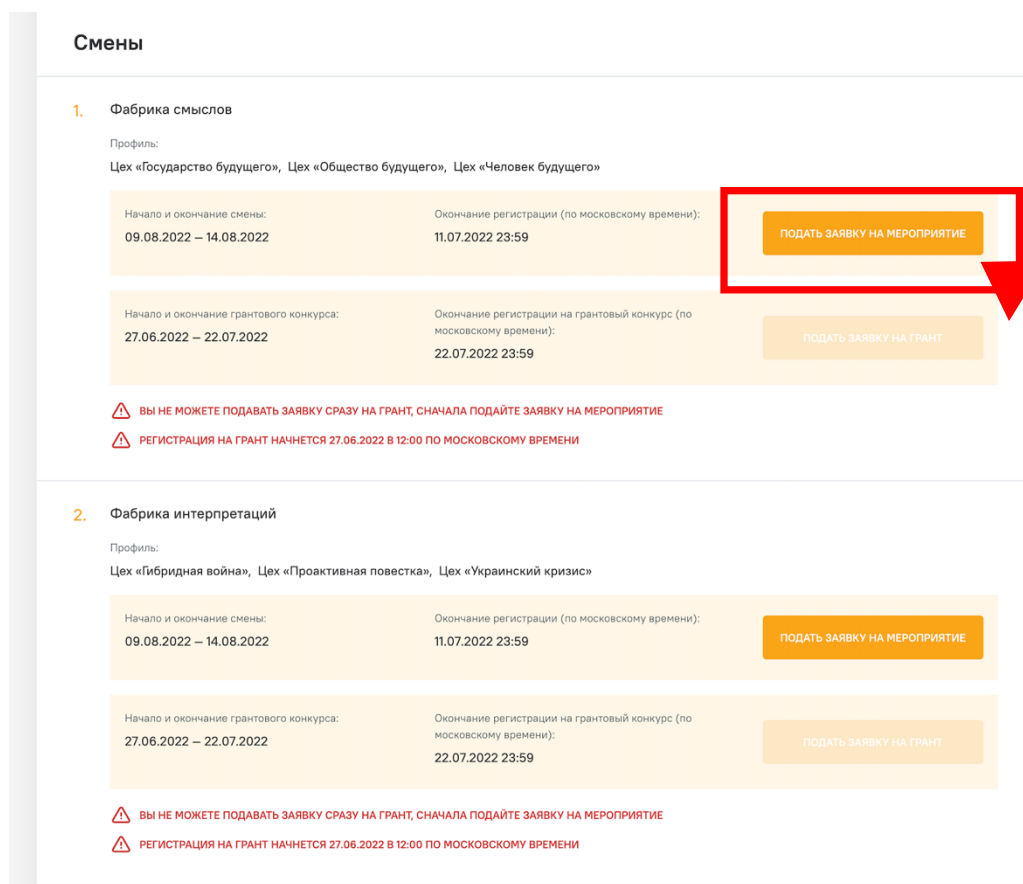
Смены

1. Фабрика смыслов

Профиль:
Цех «Государство будущего», Цех «Общество будущего», Цех «Человек будущего»

Начало и окончание смены:
09.08.2022 — 14.08.2022

Окончание регистрации (по московскому времени):
11.07.2022 23:59

ПОДАТЬ ЗАЯВКУ НА МЕРОПРИЯТИЕ

Начало и окончание грантового конкурса:
27.06.2022 — 22.07.2022

Окончание регистрации на грантовый конкурс (по московскому времени):
22.07.2022 23:59

ПОДАТЬ ЗАЯВКУ НА ГРАНТ

ВЫ НЕ МОЖЕТЕ ПОДАВАТЬ ЗАЯВКУ СРАЗУ НА ГРАНТ, СНАЧАЛА ПОДАЙТЕ ЗАЯВКУ НА МЕРОПРИЯТИЕ

РЕГИСТРАЦИЯ НА ГРАНТ НАЧНЕТСЯ 27.06.2022 В 12:00 ПО МОСКОВСКОМУ ВРЕМЕНИ

2. Фабрика интерпретаций

Профиль:
Цех «Гибридная война», Цех «Проактивная повестка», Цех «Украинский кризис»

Начало и окончание смены:
09.08.2022 — 14.08.2022

Окончание регистрации (по московскому времени):
11.07.2022 23:59

ПОДАТЬ ЗАЯВКУ НА МЕРОПРИЯТИЕ

Начало и окончание грантового конкурса:
27.06.2022 — 22.07.2022

Окончание регистрации на грантовый конкурс (по московскому времени):
22.07.2022 23:59

ПОДАТЬ ЗАЯВКУ НА ГРАНТ

ВЫ НЕ МОЖЕТЕ ПОДАВАТЬ ЗАЯВКУ СРАЗУ НА ГРАНТ, СНАЧАЛА ПОДАЙТЕ ЗАЯВКУ НА МЕРОПРИЯТИЕ

РЕГИСТРАЦИЯ НА ГРАНТ НАЧНЕТСЯ 27.06.2022 В 12:00 ПО МОСКОВСКОМУ ВРЕМЕНИ